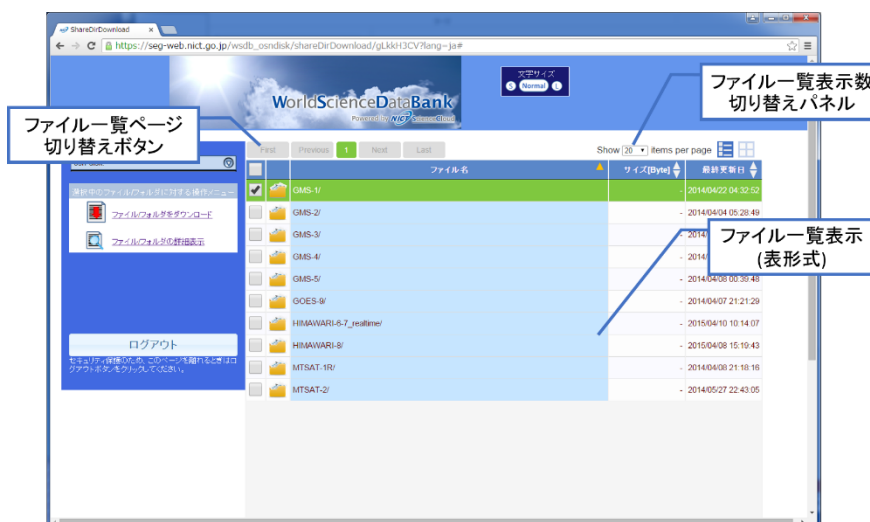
ShareDirDownload ×

https://seg-web.nict.go.jp/wsdb_osndisk/shareDirDownload/gLkkH3CV?lang=ja#

WorldScienceDataBank
Powered by NICT ScienceCloud

文字サイズ
S Normal L

ファイル一覧表示数
切り替えパネル

ファイル一覧ページ
切り替えボタン

First Previous 1 Next Last

Show 20 items per page

選択中のファイル/フォルダに対する操作メニュー

ファイル/フォルダをダウンロード

ファイル/フォルダの詳細表示

| | | ファイル名 | サイズ[Byte] | 最終更新日 |
|---|---|---|---|---|
| ✔ | | GMS-1/ | - | 2014/04/22 04:32:52 |
| | | GMS-2/ | - | 2014/04/04 05:28:49 |
| | | GMS-3/ | - | 2014/ |
| | | GMS-4/ | - | 2014/ |
| | | GMS-5/ | - | 2014/04/08 00:39:48 |
| | | GOES-9/ | - | 2014/04/07 21:21:29 |
| | | HIMAWARI-6-7_realtime/ | - | 2015/04/10 10:14:07 |
| | | HIMAWARI-8/ | - | 2015/04/08 15:19:43 |
| | | MTSAT-1R/ | - | 2014/04/08 21:18:16 |
| | | MTSAT-2/ | - | 2014/05/27 22:43:05 |

ファイル一覧表示
(表形式)

ログアウト

セキュリティ保護のため、このページを離れるときはログアウトボタンをクリックしてください。